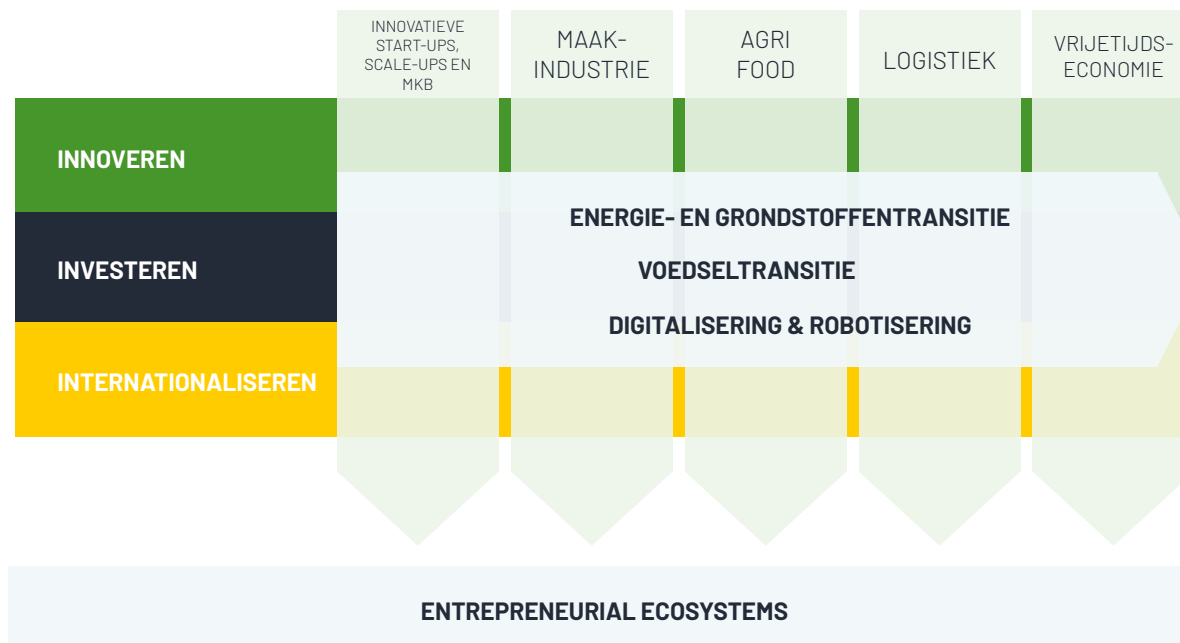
INNOVATIEVE START-UPS, SCALE-UPS EN MKB

MAAK-INDUSTRIE

AGRI FOOD

LOGISTIEK

VRIJETIJDS-ECONOMIE

INNOVEREN

INVESTEREN

INTERNATIONALISEREN

ENERGIE- EN GRONDSTOFFENTRANSITIE

VOEDSELTRANSITIE

DIGITALISERING & ROBOTISERING

ENTREPRENEURIAL ECOSYSTEMS